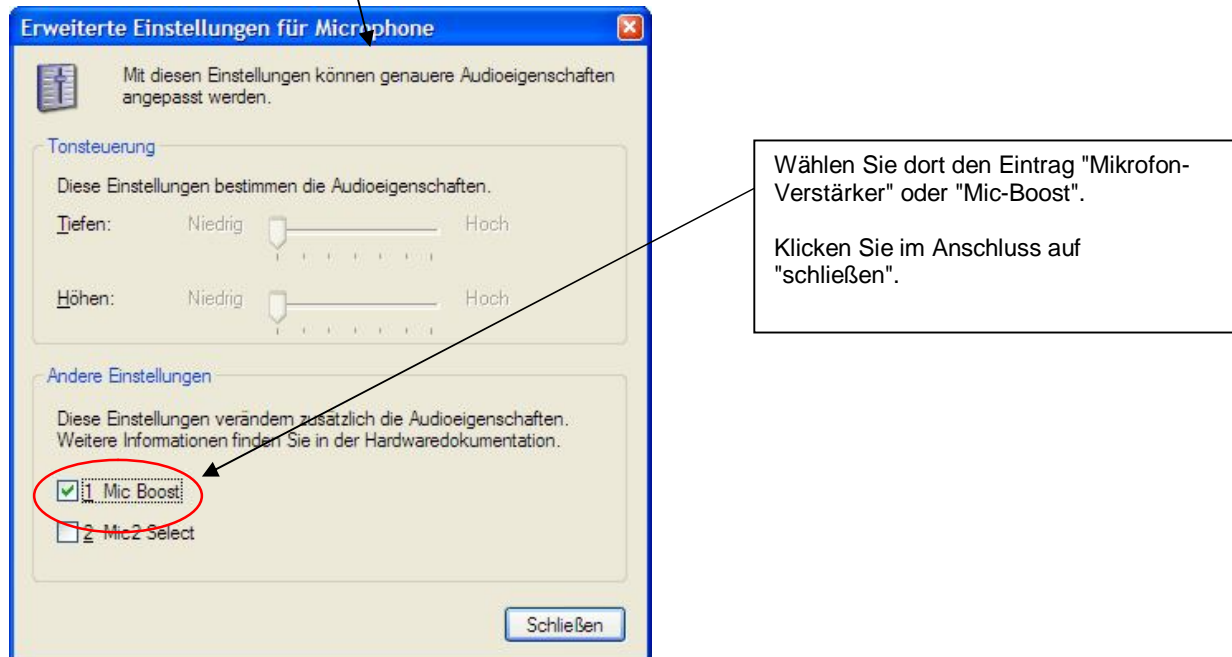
Erweiterte Einstellungen für Microphone

Mit diesen Einstellungen können genauere Audioeigenschaften angepasst werden.

Tonsteuerung

Diese Einstellungen bestimmen die Audioeigenschaften.

Tiefen: Niedrig Hoch

Höhen: Niedrig Hoch

Andere Einstellungen

Diese Einstellungen verändern zusätzlich die Audioeigenschaften. Weitere Informationen finden Sie in der Hardwaredokumentation.

1 Mic Boost

2 Mic2 Select

Schließen

Wählen Sie dort den Eintrag "Mikrofon-Verstärker" oder "Mic-Boost".

Klicken Sie im Anschluss auf "schließen".